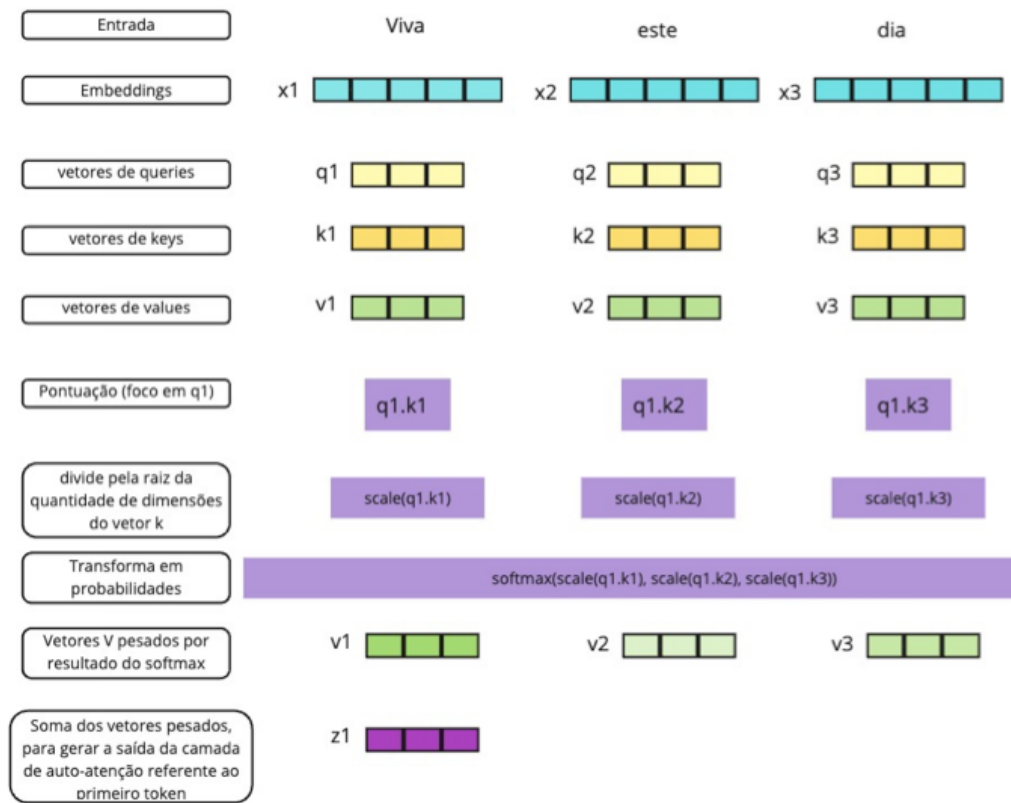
Entrada

Viva

este

dia

Embeddings

x1

x2

x3

vetores de queries

q1

q2

q3

vetores de keys

k1

k2

k3

vetores de values

v1

v2

v3

Pontuação (foco em q1)

q1.k1

q1.k2

q1.k3

divide pela raiz da quantidade de dimensões do vetor k

scale(q1.k1)

scale(q1.k2)

scale(q1.k3)

Transforma em probabilidades

softmax(scale(q1.k1), scale(q1.k2), scale(q1.k3))

Vetores V pesados por resultado do softmax

v1

v2

v3

Soma dos vetores pesados, para gerar a saída da camada de auto-atenção referente ao primeiro token

z1